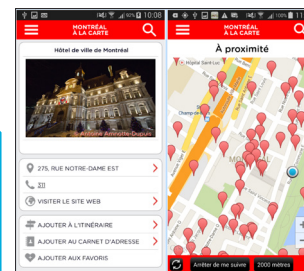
95% 10:08

MONTRÉAL À LA CARTE

Hôtel de ville de Montréal

Antoine Ammotte-Gupuis

275, RUE NOTRE-DAME EST

311

VISITER LE SITE WEB

AJOUTER À L'ITINÉRAIRE

AJOUTER AU CARNET D'ADRESSE

AJOUTER AUX FAVORIS

MONTRÉAL À LA CARTE

À proximité

Hôpital Saint-Luc

Champ-de-Mars

Arrêter de me suivre

2000 mètres